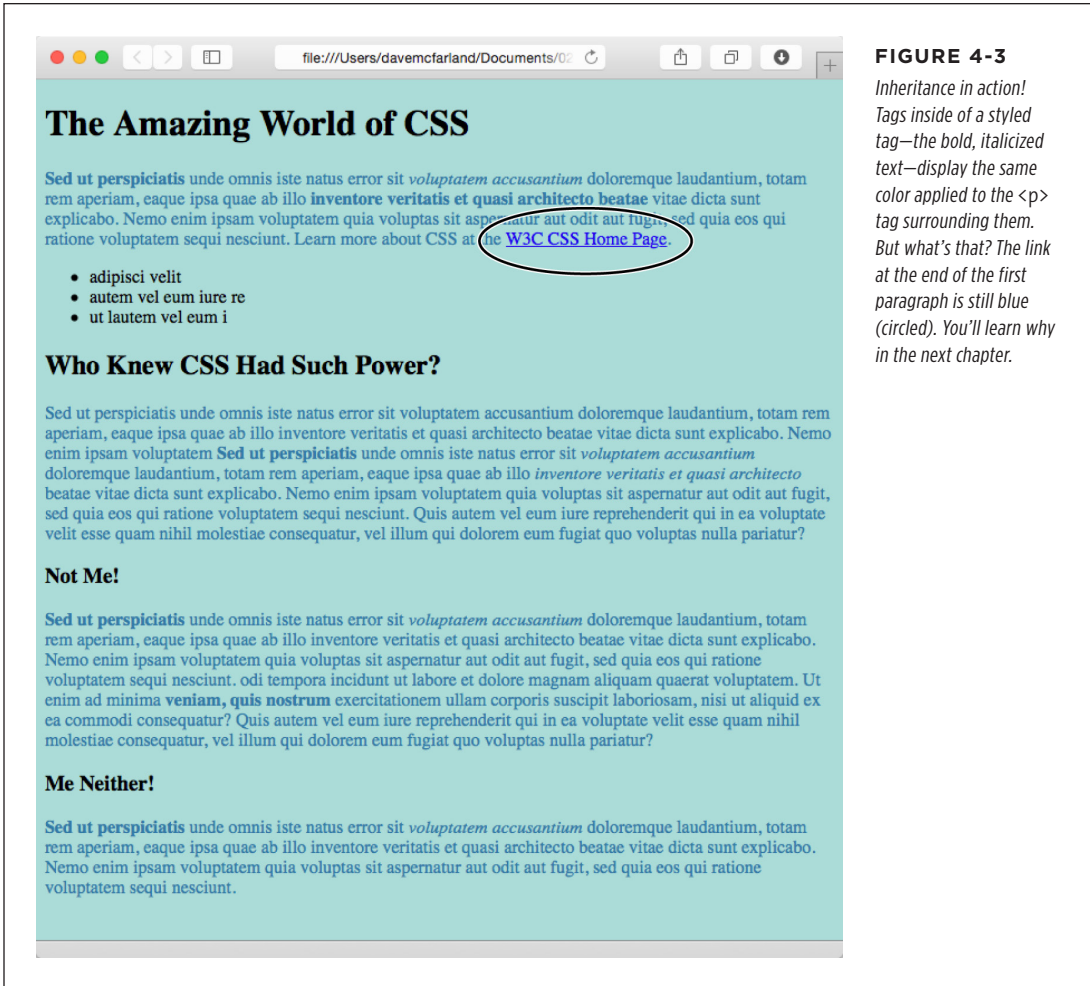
file:///Users/davemcfarland/Documents/02

# The Amazing World of CSS

**Sed ut perspiciatis** unde omnis iste natus error sit *voluptatem accusantium* doloremque laudantium, totam rem aperiam, eaque ipsa quae ab illo **inventore veritatis et quasi architecto beatae** vitae dicta sunt explicabo. Nemo enim ipsam voluptatem quia voluptas sit aspernatur aut odit aut fugit, sed quia eos qui ratione voluptatem sequi nesciunt. Learn more about CSS at the W3C CSS Home Page.

- adipisci velit
- autem vel eum iure re
- ut lautem vel eum i

## Who Knew CSS Had Such Power?

Sed ut perspiciatis unde omnis iste natus error sit voluptatem accusantium doloremque laudantium, totam rem aperiam, eaque ipsa quae ab illo inventore veritatis et quasi architecto beatae vitae dicta sunt explicabo. Nemo enim ipsam voluptatem **Sed ut perspiciatis** unde omnis iste natus error sit *voluptatem accusantium* doloremque laudantium, totam rem aperiam, eaque ipsa quae ab illo *inventore veritatis et quasi architecto* beatae vitae dicta sunt explicabo. Nemo enim ipsam voluptatem quia voluptas sit aspernatur aut odit aut fugit, sed quia eos qui ratione voluptatem sequi nesciunt. Quis autem vel eum iure reprehenderit qui in ea voluptate velit esse quam nihil molestiae consequatur, vel illum qui dolorem eum fugiat quo voluptas nulla pariatur?

### Not Me!

**Sed ut perspiciatis** unde omnis iste natus error sit *voluptatem accusantium* doloremque laudantium, totam rem aperiam, eaque ipsa quae ab illo inventore veritatis et quasi architecto beatae vitae dicta sunt explicabo. Nemo enim ipsam voluptatem quia voluptas sit aspernatur aut odit aut fugit, sed quia eos qui ratione voluptatem sequi nesciunt. odi tempora incidunt ut labore et dolore magnam aliquam quaerat voluptatem. Ut enim ad minima **veniam, quis nostrum** exercitationem ullam corporis suscipit laboriosam, nisi ut aliquid ex ea commodi consequatur? Quis autem vel eum iure reprehenderit qui in ea voluptate velit esse quam nihil molestiae consequatur, vel illum qui dolorem eum fugiat quo voluptas nulla pariatur?

### Me Neither!

**Sed ut perspiciatis** unde omnis iste natus error sit *voluptatem accusantium* doloremque laudantium, totam rem aperiam, eaque ipsa quae ab illo inventore veritatis et quasi architecto beatae vitae dicta sunt explicabo. Nemo enim ipsam voluptatem quia voluptas sit aspernatur aut odit aut fugit, sed quia eos qui ratione voluptatem sequi nesciunt.

FIGURE 4-3

*Inheritance in action! Tags inside of a styled tag—the bold, italicized text—display the same color applied to the <p> tag surrounding them. But what's that? The link at the end of the first paragraph is still blue (circled). You'll learn why in the next chapter.*